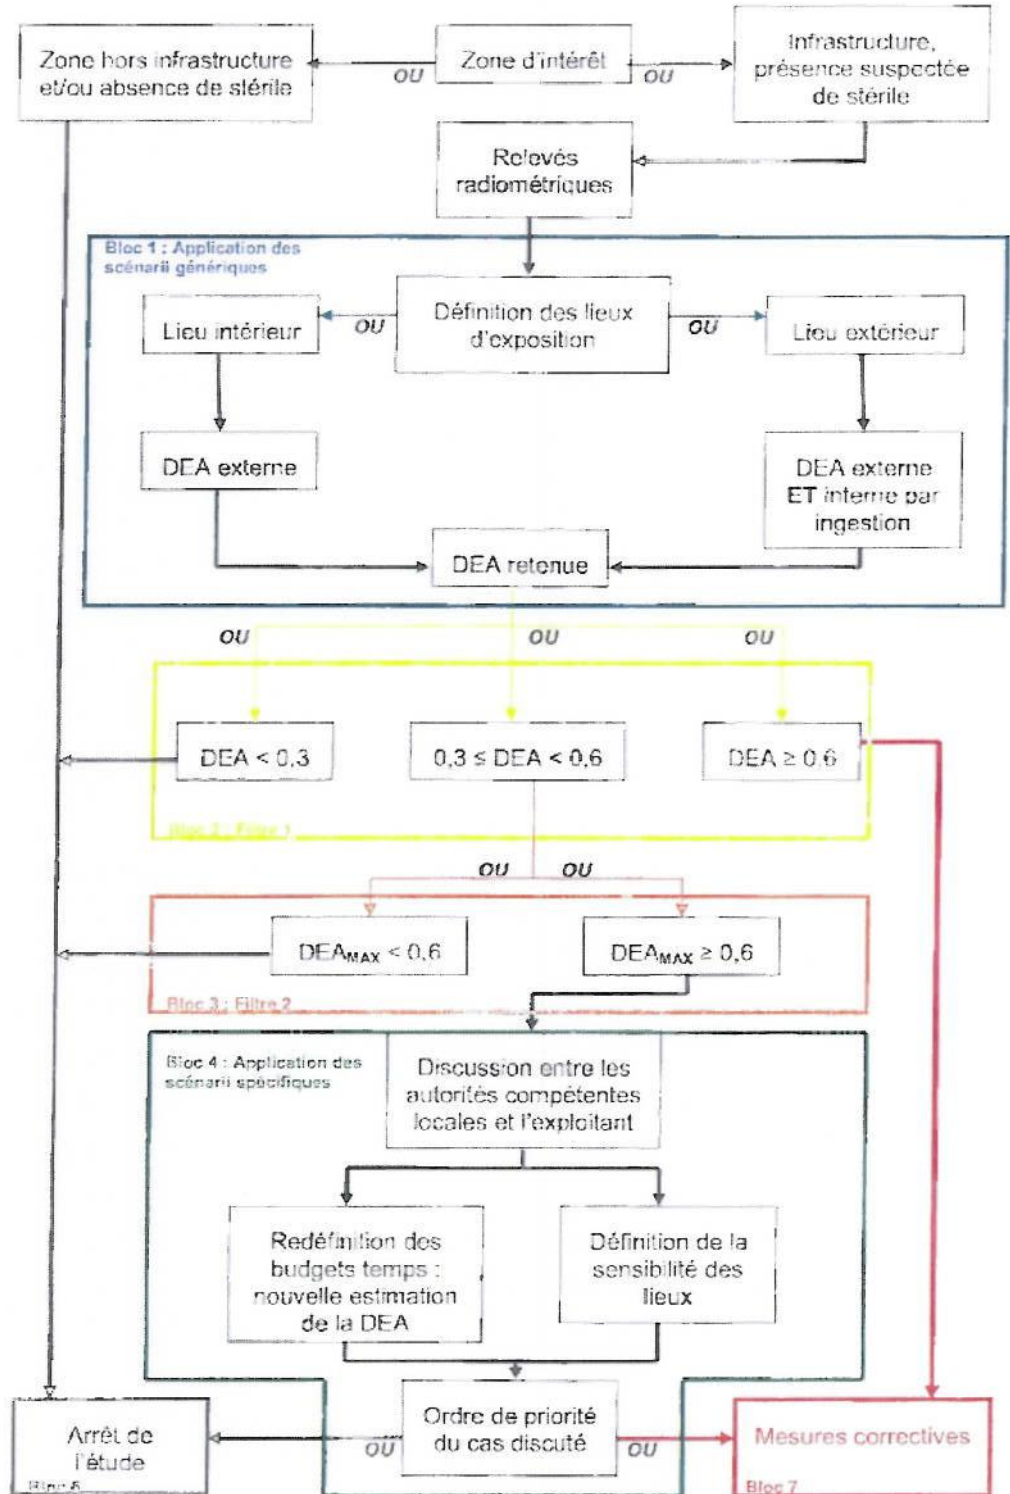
Zone hors infrastructure et/ou absence de stérile

OU

Zone d'intérêt

OU

Infrastructure, présence suspectée de stérile

Relevés radiométriques

Bloc 1 : Application des scénarii génériques

Lieu intérieur

OU

Définition des lieux d'exposition

OU

Lieu extérieur

DEA externe

DEA externe ET interne par ingestion

DEA retenue

OU

OU

OU

DEA < 0,3

0,3 ≤ DEA < 0,6

DEA ≥ 0,6

Bloc 2 : Filtre 1

OU

OU

DEA$_{MAX}$ < 0,6

DEA$_{MAX}$ ≥ 0,6

Bloc 3 : Filtre 2

Bloc 4 : Application des scénarii spécifiques

Discussion entre les autorités compétentes locales et l'exploitant

Redéfinition des budgets temps : nouvelle estimation de la DEA

Définition de la sensibilité des lieux

Arrêt de l'étude

Bloc 5

OU

Ordre de priorité du cas discuté

OU

Mesures correctives

Bloc 7